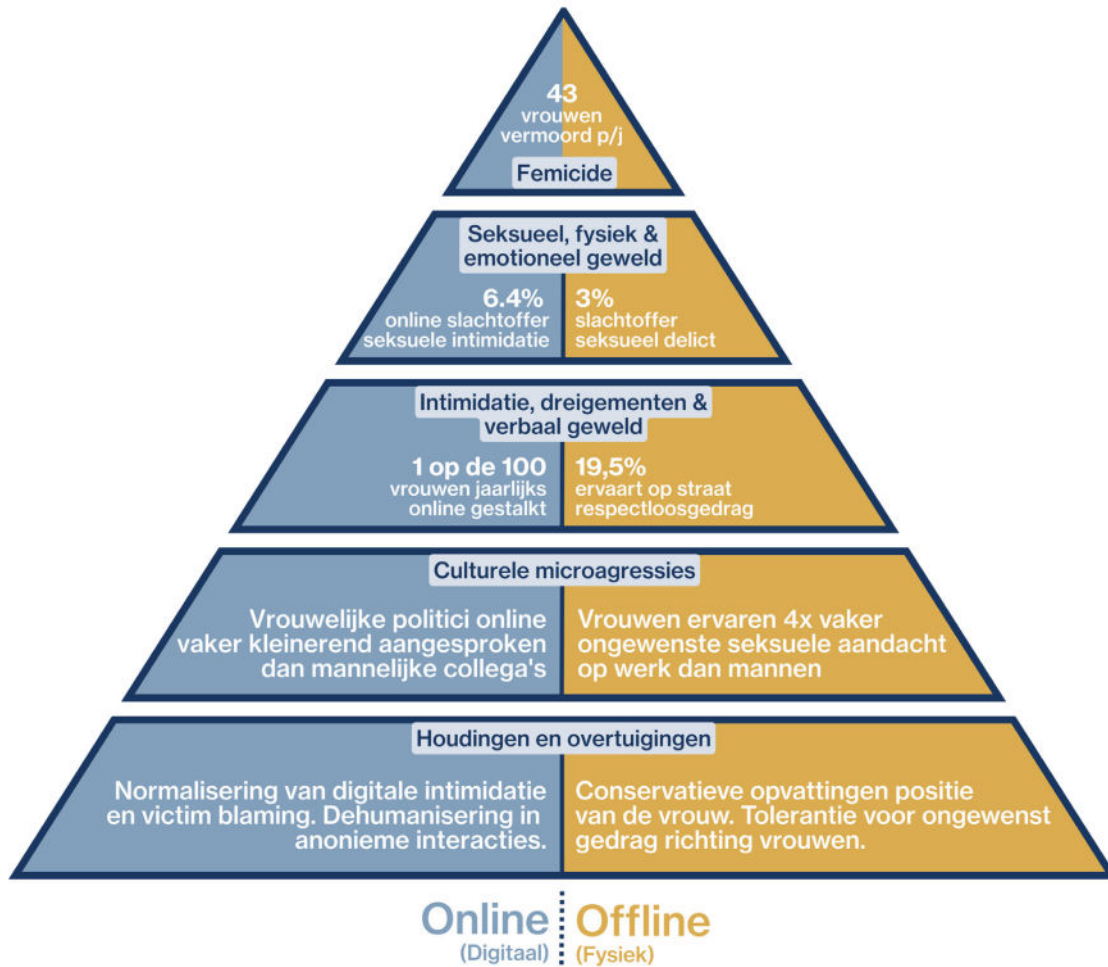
43
vrouwen
vermoord p/j

Femicide

Seksueel, fysiek & emotioneel geweld

6.4%
online slachtoffer seksuele intimidatie

3%
slachtoffer seksueel delict

Intimidatie, dreigementen & verbaal geweld

1 op de 100
vrouwen jaarlijks online gestalkt

19,5%
ervaart op straat respectloosgedrag

Culturele microagressies

Vrouwelijke politici online vaker kleinerend aangesproken dan mannelijke collega's

Vrouwen ervaren 4x vaker ongewenste seksuele aandacht op werk dan mannen

Houdingen en overtuigingen

Normalisering van digitale intimidatie en victim blaming. Dehumanisering in anonieme interacties.

Conservatieve opvattingen positie van de vrouw. Tolerantie voor ongewenst gedrag richting vrouwen.

Online
(Digitaal)

Offline
(Fysiek)